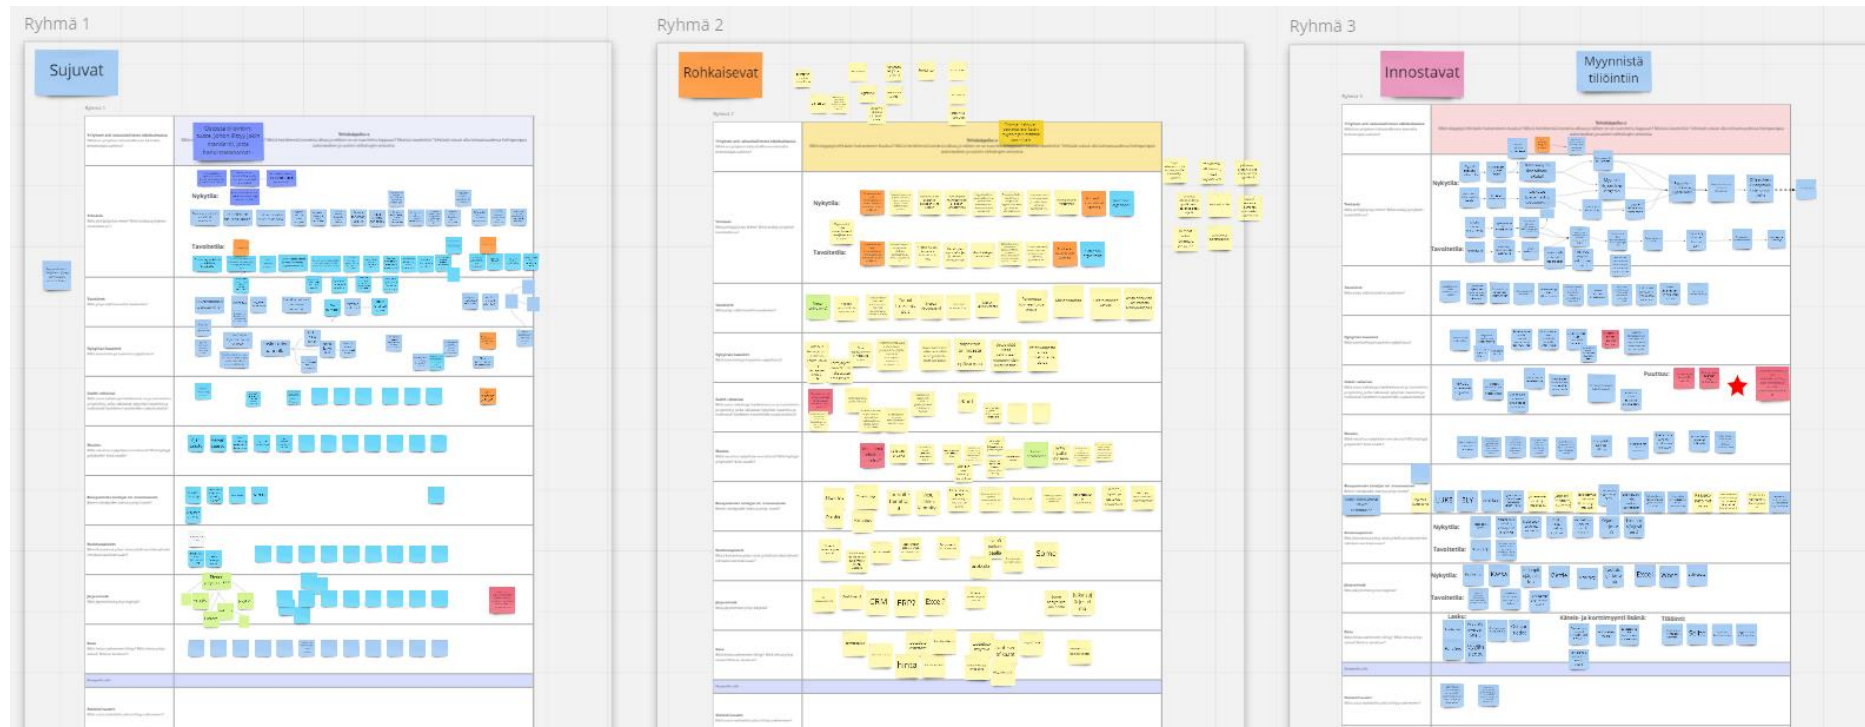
Ryhmä 1

Sujuvat

Nykytila:

Tavoitetila:

Ryhmä 2

Rohkaisevat

Nykytila:

Tavoitetila:

CRM

Excel

hinta

Ryhmä 3

Innostavat

Myynnistä tiliöintiin

Nykytila:

Tavoitetila:

Puutteet:

Nykytila:

Tavoitetila:

Nykytila:

Tavoitetila:

Laskut:

Tilitoimi: